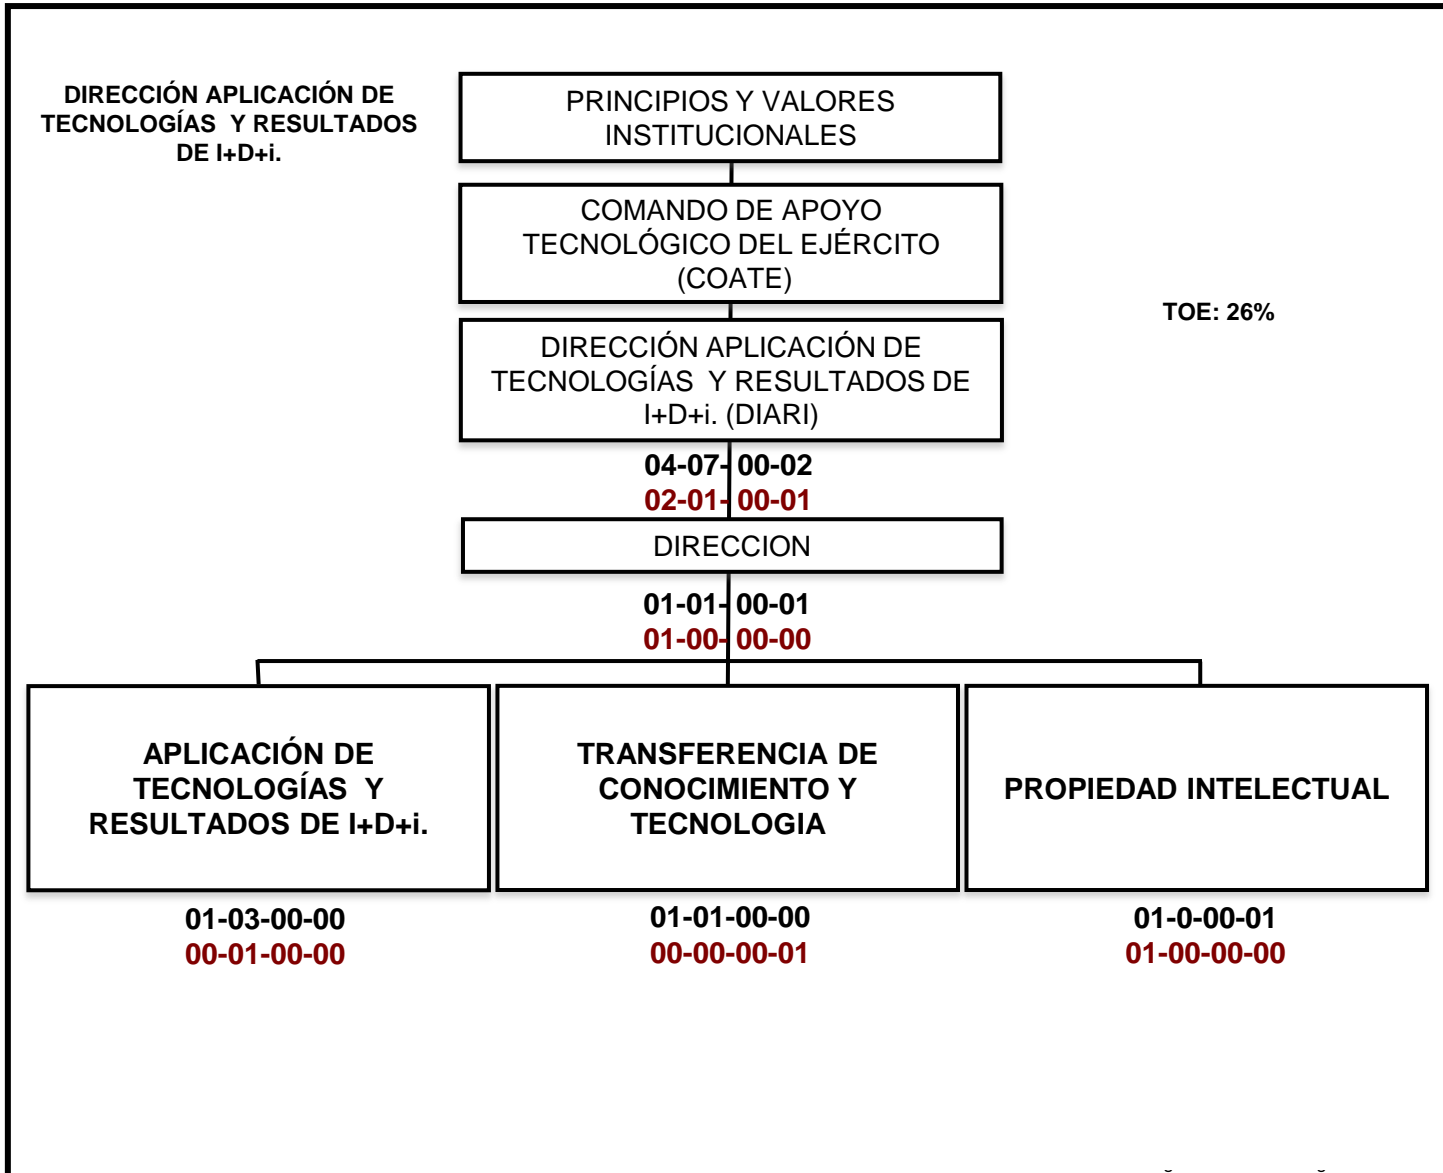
DIRECCIÓN APLICACIÓN DE TECNOLOGÍAS Y RESULTADOS DE I+D+i.

PRINCIPIOS Y VALORES INSTITUCIONALES

COMANDO DE APOYO TECNOLÓGICO DEL EJÉRCITO (COATE)

TOE: 26%

DIRECCIÓN APLICACIÓN DE TECNOLOGÍAS Y RESULTADOS DE I+D+i. (DIARI)

04-07-00-02
02-01-00-01

DIRECCION

01-01-00-01
01-00-00-00

APLICACIÓN DE TECNOLOGÍAS Y RESULTADOS DE I+D+i.

01-03-00-00
00-01-00-00

TRANSFERENCIA DE CONOCIMIENTO Y TECNOLOGIA

01-01-00-00
00-00-00-01

PROPIEDAD INTELECTUAL

01-0-00-01
01-00-00-00